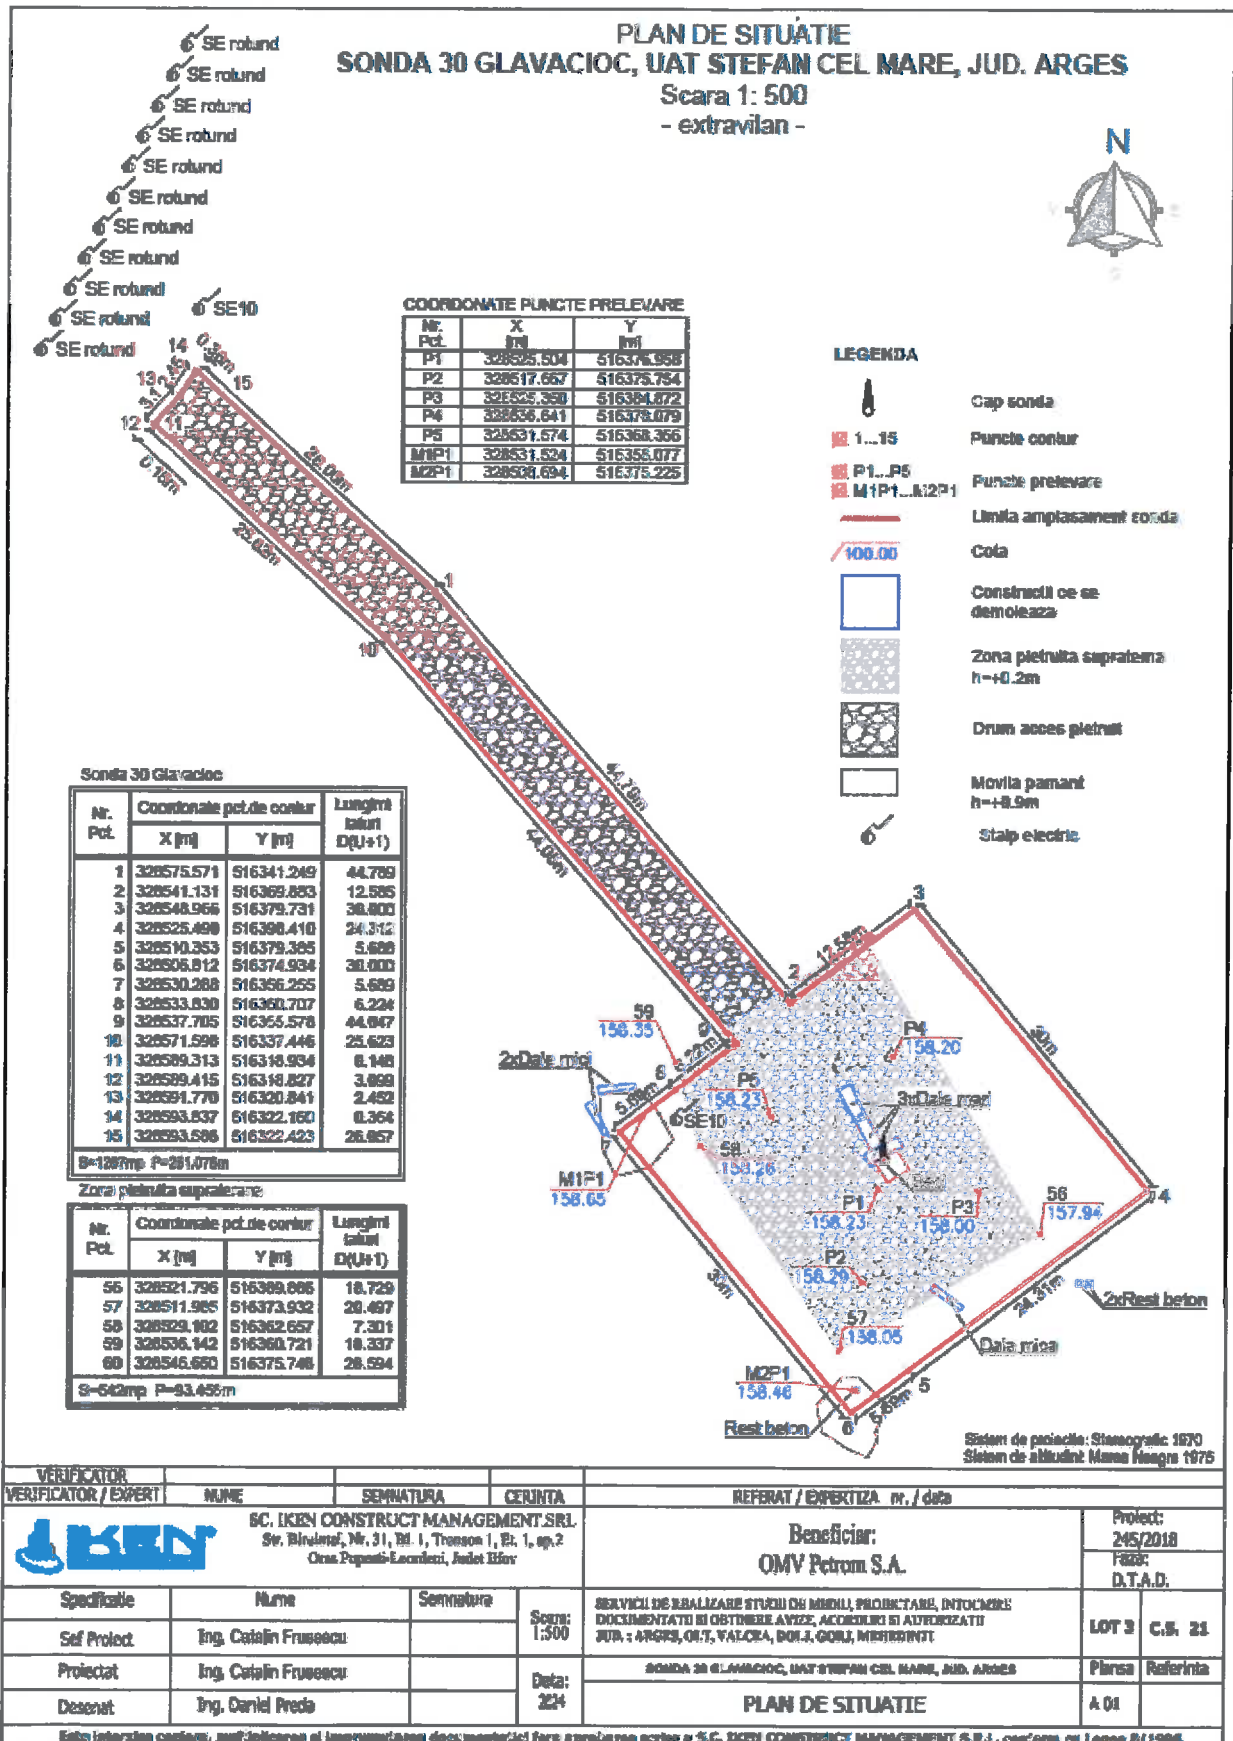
PLAN DE SITUATIE
SONDA 30 GLAVACIOC, UAT STEFAN CEL MARE, JUD. ARGES
Scara 1: 500
- extravilan -

N

SE rotund
SE rotund
SE rotund
SE rotund
SE rotund
SE rotund
SE rotund
SE rotund
SE rotund
SE rotund
SE rotund
SE10

COORDONATE PUNCTE PRELEVARE

| Nr. Pct. | X [m] | Y [m] |
|---|---|---|
| P1 | 328525.504 | 516376.958 |
| P2 | 328517.657 | 516375.754 |
| P3 | 328525.358 | 516384.872 |
| P4 | 328536.641 | 516378.079 |
| P5 | 328531.574 | 516368.356 |
| M1P1 | 328531.524 | 516358.077 |
| M2P1 | 328508.694 | 516375.225 |

LEGENDA
Cap sonda
1...15 Puncte contur
P1...P5 M1P1...M2P1 Puncte prelevare
Limita amplasament sonda
100.00 Cota
Constructii ce se demoleaza
Zona pietruita supraterana h=+0.2m
Drum acces pietruit
Movila pamant h=+0.9m
Stalp electric

Sonda 30 Glavacioc

| Nr. Pct. | Coordonate pct.de contur X [m] | Y [m] | Lungimi laturi D(i,i+1) |
|---|---|---|---|
| 1 | 328575.571 | 516341.249 | 44.789 |
| 2 | 328541.131 | 516369.883 | 12.585 |
| 3 | 328548.966 | 516379.731 | 30.000 |
| 4 | 328525.498 | 516398.410 | 24.312 |
| 5 | 328510.353 | 516379.385 | 5.686 |
| 6 | 328505.912 | 516374.934 | 30.000 |
| 7 | 328530.268 | 516356.255 | 5.689 |
| 8 | 328533.830 | 516360.707 | 6.224 |
| 9 | 328537.705 | 516355.578 | 44.047 |
| 10 | 328571.598 | 516337.446 | 25.623 |
| 11 | 328589.313 | 516318.934 | 6.146 |
| 12 | 328589.415 | 516318.827 | 3.699 |
| 13 | 328591.776 | 516320.841 | 2.452 |
| 14 | 328593.837 | 516322.160 | 0.364 |
| 15 | 328593.586 | 516322.423 | 26.957 |

S=1287mp P=281.078m

Zona pietruita supraterana

| Nr. Pct. | Coordonate pct.de contur X [m] | Y [m] | Lungimi laturi D(i,i+1) |
|---|---|---|---|
| 56 | 328521.796 | 516389.886 | 18.729 |
| 57 | 328511.985 | 516373.932 | 20.497 |
| 58 | 328529.102 | 516362.657 | 7.301 |
| 59 | 328536.142 | 516360.721 | 18.337 |
| 60 | 328545.650 | 516375.746 | 28.594 |

S=542mp P=93.458m

14 0.36m 13 15 12 11 0.16m 26.96m 25.62m 1 10 44.79m 44.05m 3 2 12.59m 59 158.35 9 6.22m 2xDale mici 8 P5 158.23 5.69m SE10 7 P4 158.20 30m 3xDale mari 58 158.26 M1P1 158.65 P1 158.23 P3 158.00 56 157.94 4 P2 158.29 30m 24.31m 2xRest beton 57 158.05 Dala mica M2P1 158.48 5.69m 5 Rest beton 6

Sistem de proiectie: Stereografic 1970
Sistem de altitudini Marea Neagra 1975

VERIFICATOR
VERIFICATOR / EXPERT | NUME | SEMNATURA | CERINTA | REFERAT / EXPERTIZA nr. / data

IKEN
SC. IKEN CONSTRUCT MANAGEMENT SRL
Str. Bisericii, Nr. 31, Bl. 1, Tronson 1, Et. 1, ap.2
Oras Popesti-Leordeni, Judet Ilfov

Beneficiar:
OMV Petrom S.A.

Proiect: 245/2018
Faza: D.T.A.D.

Specificatie | Nume | Semnatura
Sef Proiect | Ing. Catalin Frusescu
Proiectat | Ing. Catalin Frusescu
Desenat | Ing. Daniel Preda

Scara: 1:500
Data: 2024

SERVICII DE REALIZARE STUDII DE MEDIU, PROIECTARE, INTOCMIRE DOCUMENTATII SI OBTINERE AVIZE, ACORDURI SI AUTORIZATII JUD.: ARGES, OLT, VALCEA, DOLJ, GORJ, MEHEDINTI

LOT 3 | C.S. 21

SONDA 30 GLAVACIOC, UAT STEFAN CEL MARE, JUD. ARGES
Plansa | Referinta

PLAN DE SITUATIE
A 01

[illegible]